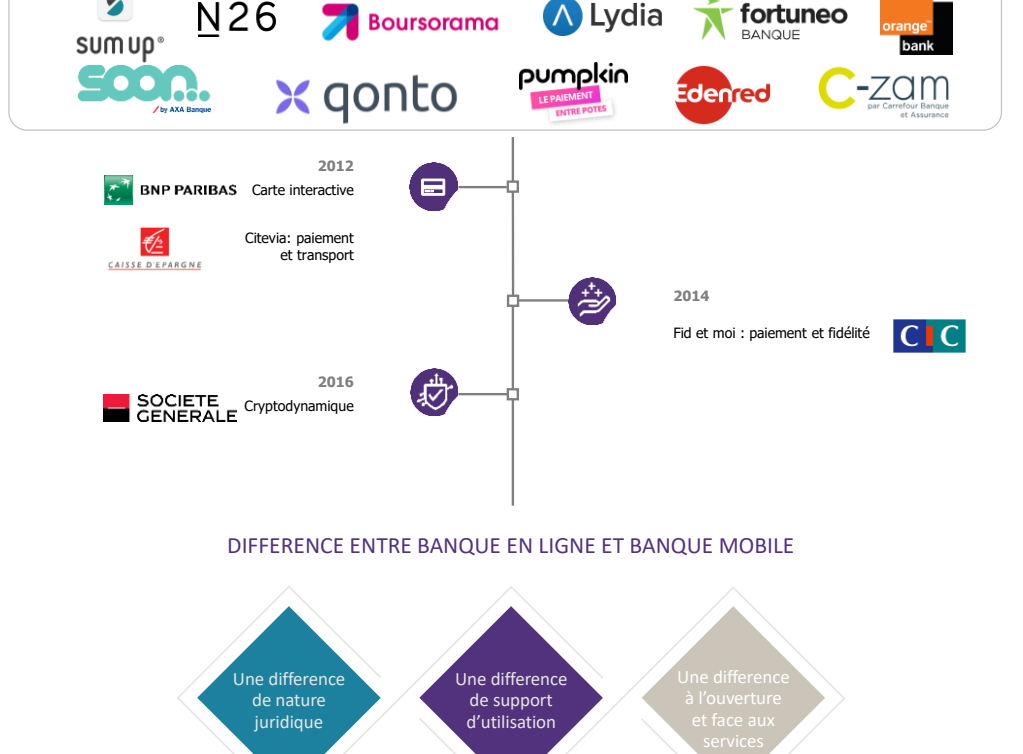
sum up®
N26
Boursorama
Lydia
fortuneo BANQUE
orange™ bank
soon by AXA Banque
qonto
pumpkin LE PAIEMENT ENTRE POTES
Edenred
C-zam par Carrefour Banque et Assurance

2012
BNP PARIBAS Carte interactive

CAISSE D'EPARGNE Citevia: paiement et transport

2014
Fid et moi : paiement et fidélité CIC

2016
SOCIETE GENERALE Cryptodynamique

DIFFERENCE ENTRE BANQUE EN LIGNE ET BANQUE MOBILE

Une difference de nature juridique

Une difference de support d'utilisation

Une difference à l'ouverture et face aux services